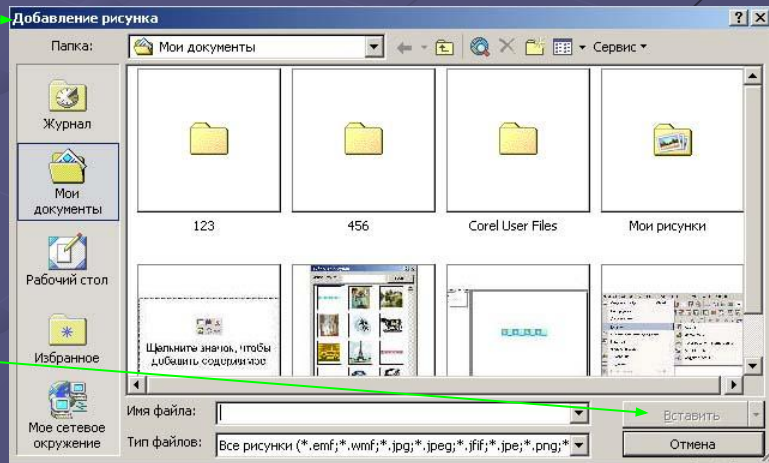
Добавление рисунка

? X

Папка: Мои документы

Сервис

Журнал

Мои документы

Рабочий стол

Избранное

Мое сетевое окружение

123

456

Corel User Files

Мои рисунки

Щелкните значок, чтобы добавить содержимое

Имя файла:

Тип файлов: Все рисунки (*.emf;*.wmf;*.jpg;*.jpeg;*.jfif;*.jpe;*.png;*

Вставить

Отмена